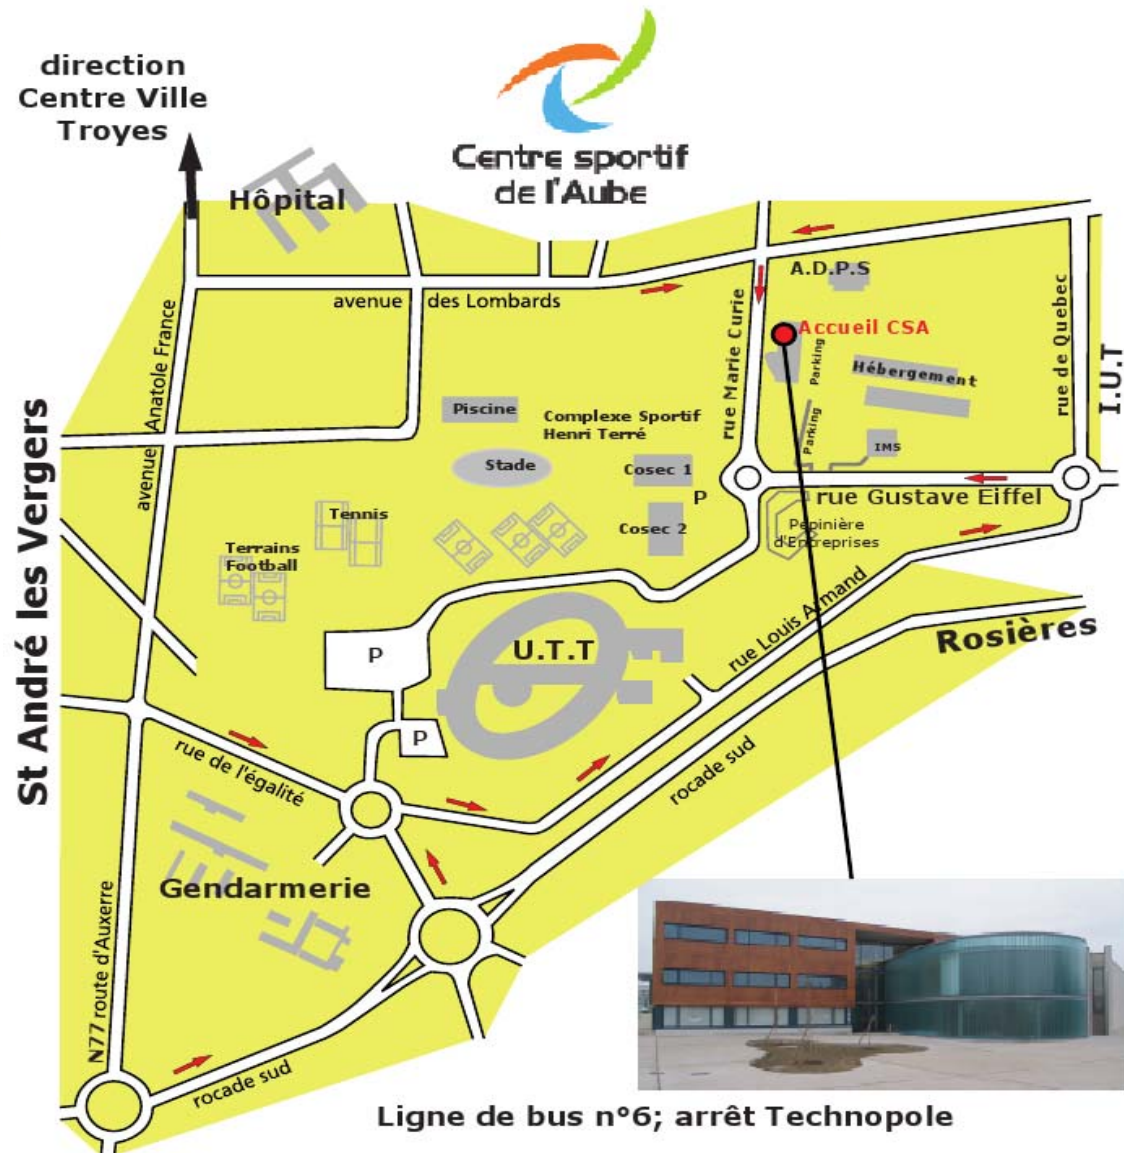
direction
Centre Ville
Troyes

Centre sportif
de l'Aube

Hôpital

A.D.P.S

avenue des Lombards

rue Marie Curie

Accueil CSA

Parking

Hébergement

rue de Quebec

I.U.T

avenue Anatole France

Piscine

Complexe Sportif
Henri Terré

Parking

IMS

Stade

Cosec 1

P

rue Gustave Eiffel

St André les Vergers

Tennis

Cosec 2

Pépinière
d'Entreprises

Terrains
Football

rue Louis Armand

Rosières

P

U.T.T

P

rue de l'égalité

rocade sud

Gendarmerie

N77 route d'Auxerre

rocade sud

Ligne de bus n°6; arrêt Technopole